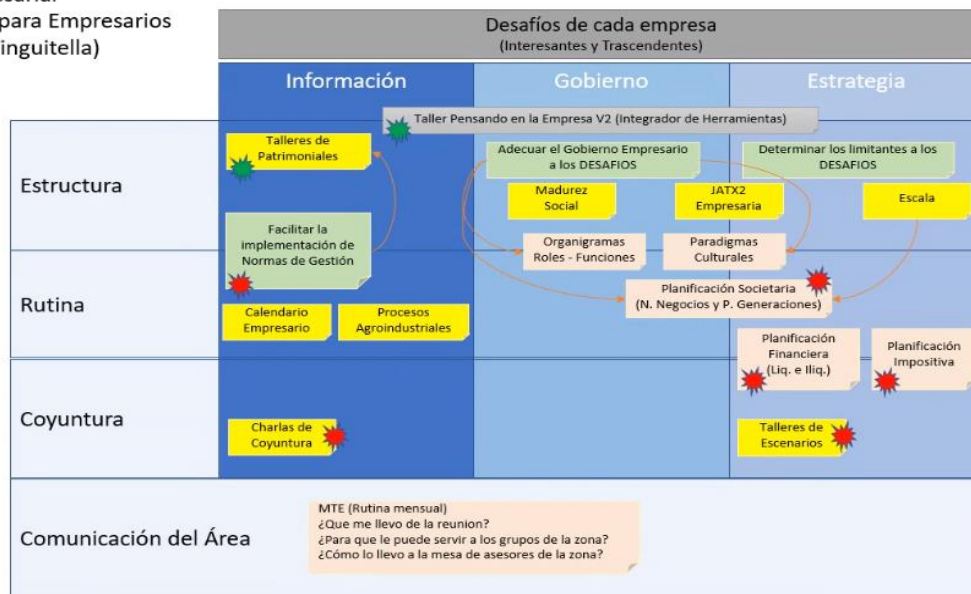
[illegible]
para Empresarios
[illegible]inguitella)

Desafíos de cada empresa
(Interesantes y Trascendentes)

| | Información | Gobierno | Estrategia |
|---|---|---|---|

Taller Pensando en la Empresa V2 (Integrador de Herramientas)

Estructura

Talleres de Patrimoniales

Adecuar el Gobierno Empresario a los DESAFIOS

Determinar los limitantes a los DESAFIOS

Madurez Social

JATX2 Empresaria

Escala

Facilitar la implementación de Normas de Gestión

Organigramas Roles - Funciones

Paradigmas Culturales

Rutina

Planificación Societaria (N. Negocios y P. Generaciones)

Calendario Empresario

Procesos Agroindustriales

Planificación Financiera (Liq. e Iliq.)

Planificación Impositiva

Coyuntura

Charlas de Coyuntura

Talleres de Escenarios

Comunicación del Área

MTE (Rutina mensual)
¿Que me llevo de la reunion?
¿Para que le puede servir a los grupos de la zona?
¿Cómo lo llevo a la mesa de asesores de la zona?